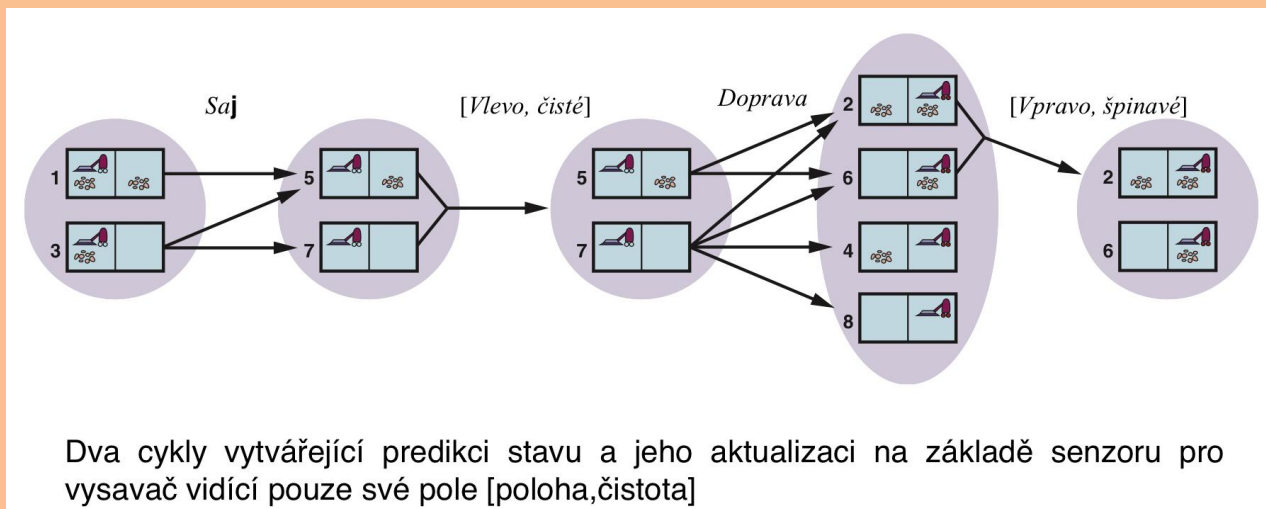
Saj

[Vlevo, čisté]

Doprava

[Vpravo, špinavé]

1

3

5

7

5

7

2

6

4

8

2

6

Dva cykly vytvářející predikci stavu a jeho aktualizaci na základě senzoru pro vysavač vidící pouze své pole [poloha,čistota]